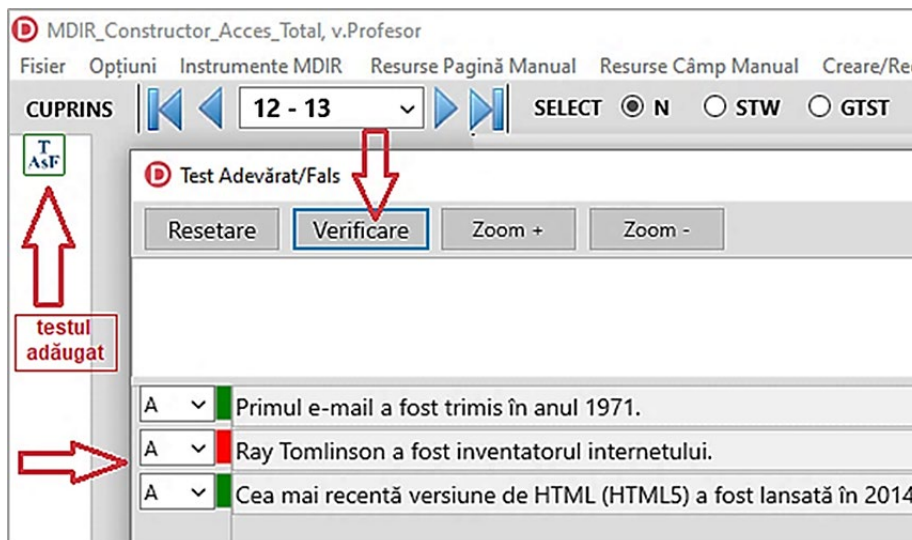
MDIR_Constructor_Acces_Total, v.Profesor

Fisier Opțiuni Instrumente MDIR Resurse Pagină Manual Resurse Câmp Manual Creare/Re

CUPRINS 12 - 13 SELECT N STW GTST

T AsF

testul adăugat

Test Adevărat/Fals

Resetare Verificare Zoom + Zoom -

A Primul e-mail a fost trimis în anul 1971.

A Ray Tomlinson a fost inventatorul internetului.

A Cea mai recentă versiune de HTML (HTML5) a fost lansată în 2014